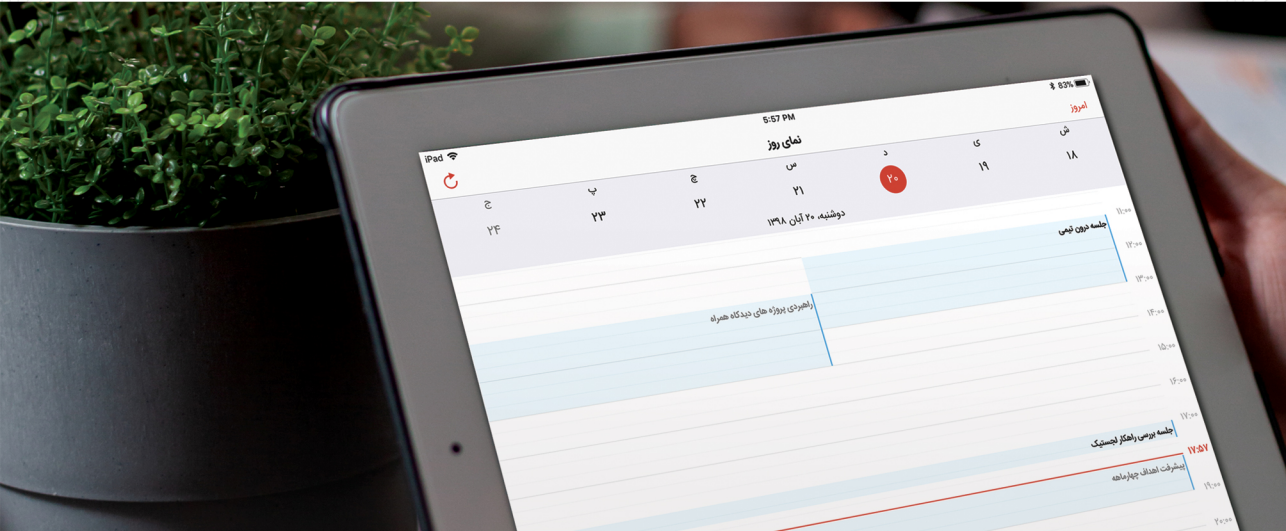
iPad
5:57 PM
83%
امروز
نمای روز
ش
۱۸
ی
۱۹
د
۲۰
س
۲۱
چ
۲۲
پ
۲۳
ج
۲۴
دوشنبه، ۲۰ آبان ۱۳۹۸
۱۱:۰۰
جلسه درون تیمی
۱۲:۰۰
۱۳:۰۰
راهبردی پروژه های دیدگاه همراه
۱۴:۰۰
۱۵:۰۰
۱۶:۰۰
۱۷:۰۰
جلسه بررسی راهکار لجستیک
17:57
پیشرفت اهداف چهارماهه
۱۹:۰۰
۲۰:۰۰